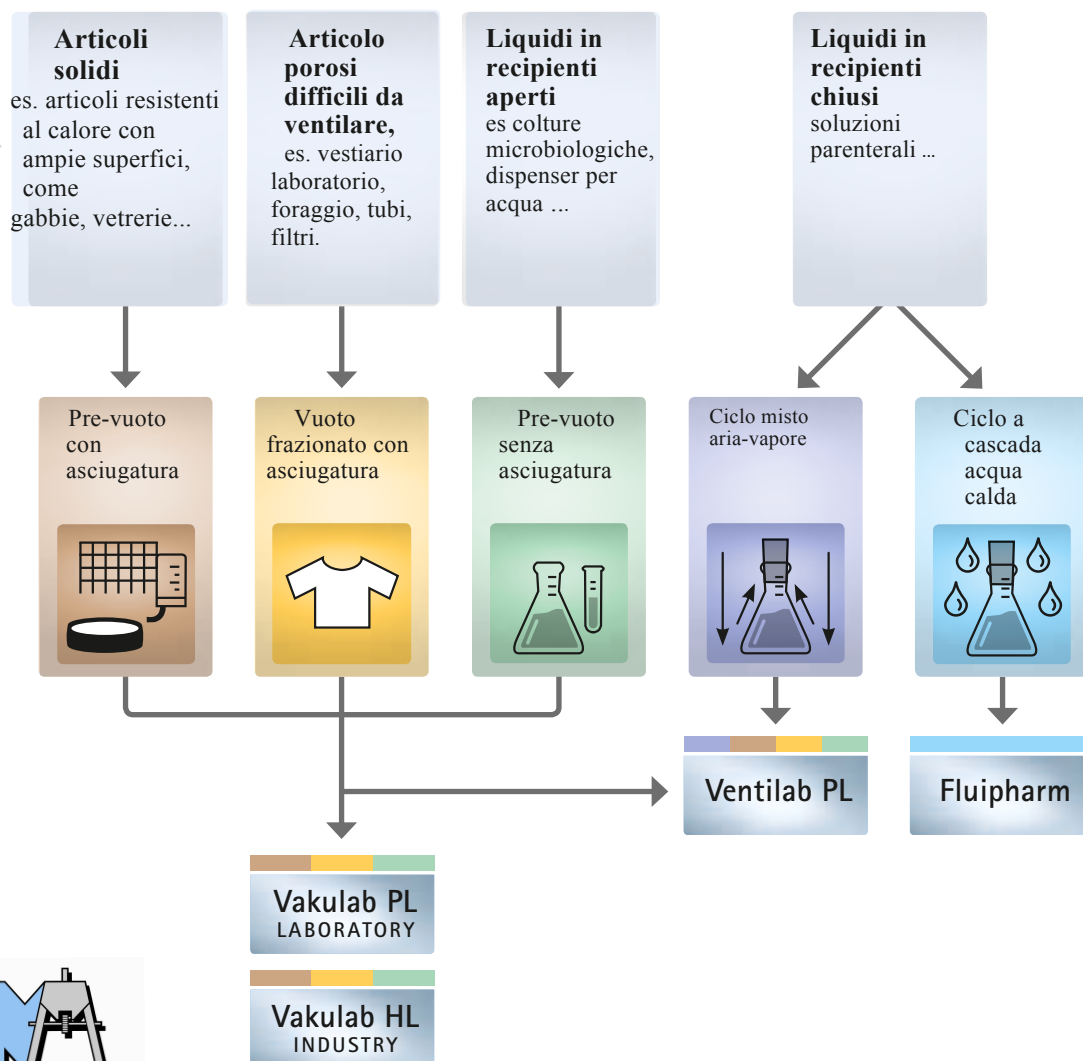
Articoli solidi
es. articoli resistenti al calore con ampie superfici, come gabbie, vetrerie...

Articolo porosi difficili da ventilare,
es. vestiario laboratorio, foraggio, tubi, filtri.

Liquidi in recipienti aperti
es colture microbiologiche, dispenser per acqua ...

Liquidi in recipienti chiusi
soluzioni parenterali ...

Pre-vuoto con asciugatura

Vuoto frazionato con asciugatura

Pre-vuoto senza asciugatura

Ciclo misto aria-vapore

Ciclo a cascada acqua calda

Ventilab PL

Fluipharm

Vakulab PL
LABORATORY

Vakulab HL
INDUSTRY